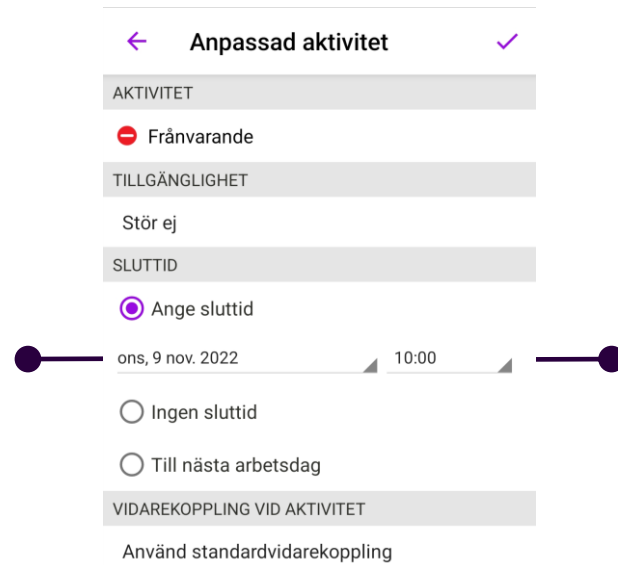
Anpassad aktivitet

AKTIVITET

Frånvarande

TILLGÄNGLIGHET

Stör ej

SLUTTID

Ange sluttid

ons, 9 nov. 2022

10:00

Ingen sluttid

Till nästa arbetsdag

VIDAREKOPPLING VID AKTIVITET

Använd standardvidarekoppling